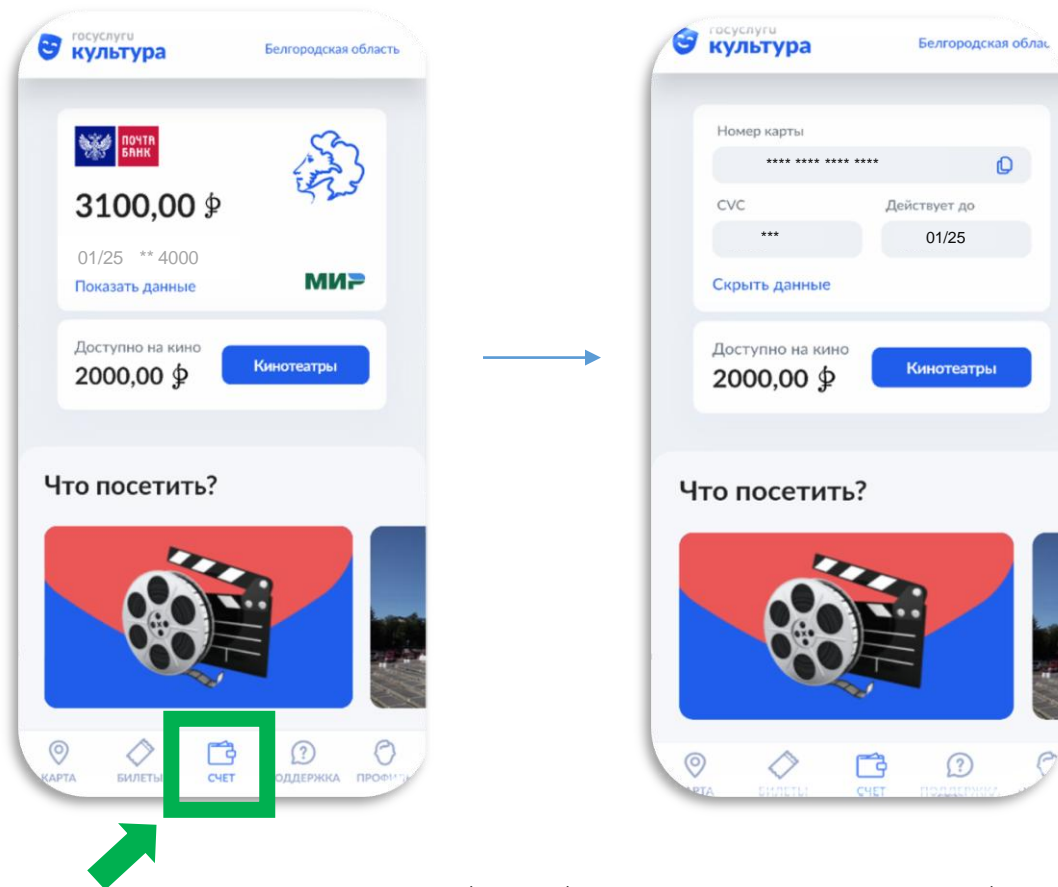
госуслуги
культура
Белгородская область

ПОЧТА БАНК
3100,00 ₽
01/25 ** 4000
Показать данные
МИР

Доступно на кино
2000,00 ₽
Кинотеатры

Что посетить?

КАРТА
БИЛЕТЫ
СЧЕТ
ПОДДЕРЖКА
ПРОФИ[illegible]

госуслуги
культура
Белгородская облас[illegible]

Номер карты
**** **** **** ****
CVC
Действует до
***
01/25
Скрыть данные

Доступно на кино
2000,00 ₽
Кинотеатры

Что посетить?

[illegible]РТА
БИЛЕТЫ
СЧЕТ
ПОДДЕРЖКА